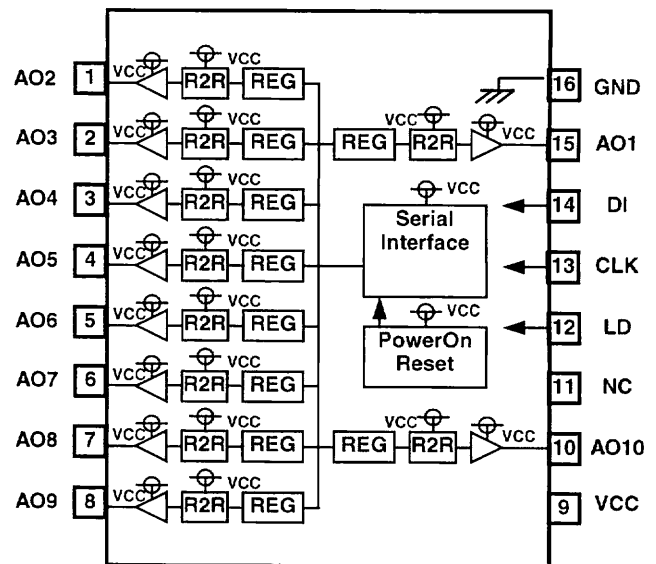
AO2 1 VCC R2R VCC REG
AO3 2 VCC R2R VCC REG
AO4 3 VCC R2R VCC REG
AO5 4 VCC R2R VCC REG
AO6 5 VCC R2R VCC REG
AO7 6 VCC R2R VCC REG
AO8 7 VCC R2R VCC REG
AO9 8 VCC R2R VCC REG

REG VCC R2R VCC
VCC
Serial Interface
VCC
PowerOn Reset
REG VCC R2R VCC

16 GND
15 AO1
14 DI
13 CLK
12 LD
11 NC
10 AO10
9 VCC